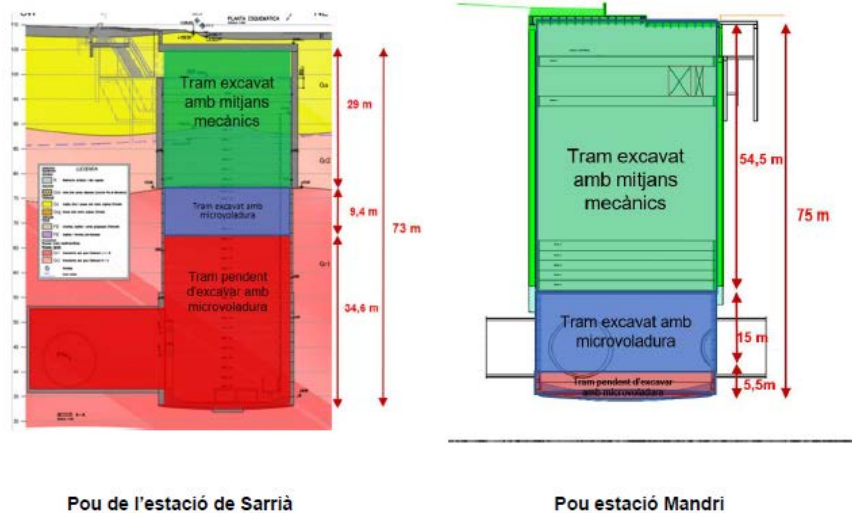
PLANTA ESQUEMÀTICA

Tram excavat amb mitjans mecànics

Tram excavat amb microvoladura

Tram pendent d'excavar amb microvoladura

29 m

9,4 m

34,6 m

73 m

LLEGENDA

Tram excavat amb mitjans mecànics

Tram excavat amb microvoladura

Tram pendent d'excavar amb microvoladura

54,5 m

15 m

5,5m

75 m

Pou de l'estació de Sarrià

Pou estació Mandri